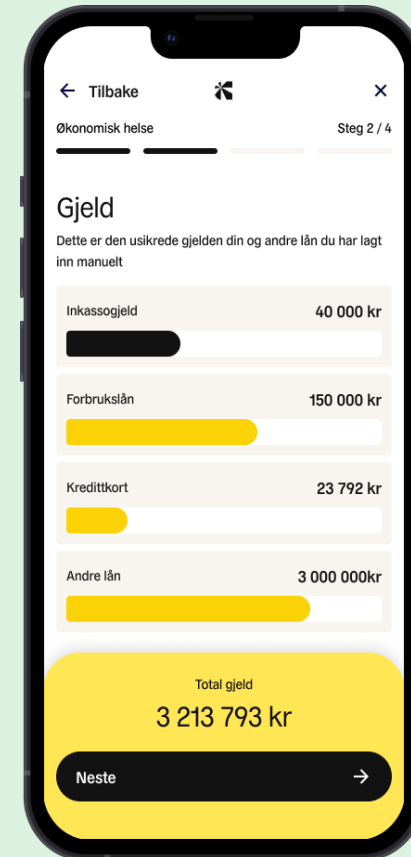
← Tilbake ×

Økonomisk helse Steg 2 / 4

Gjeld

Dette er den usikrede gjelden din og andre lån du har lagt inn manuelt

Inkassogjeld 40 000 kr

Forbrukslån 150 000 kr

Kredittkort 23 792 kr

Andre lån 3 000 000kr

Total gjeld

3 213 793 kr

Neste →